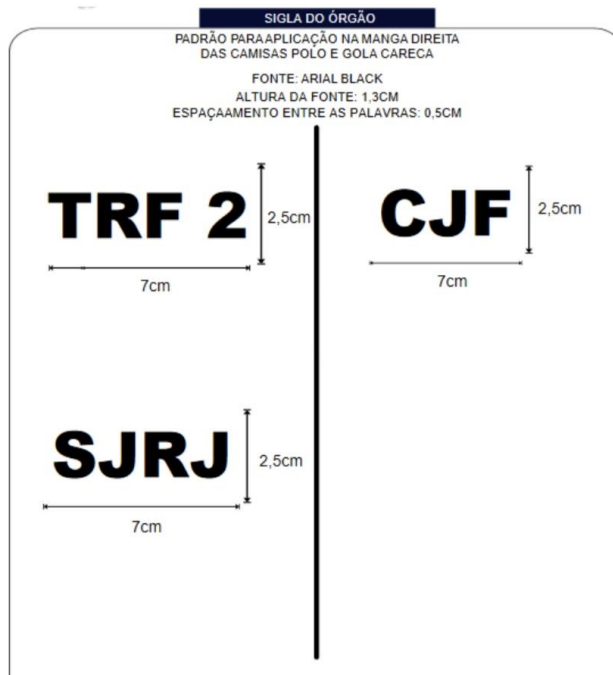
SIGLA DO ÓRGÃO

PADRÃO PARA APLICAÇÃO NA MANGA DIREITA DAS CAMISAS POLO E GOLA CARECA

FONTE: ARIAL BLACK
ALTURA DA FONTE: 1,3CM
ESPAÇAAMENTO ENTRE AS PALAVRAS: 0,5CM

TRF 2

2,5cm

7cm

CJF

2,5cm

7cm

SJRJ

2,5cm

7cm